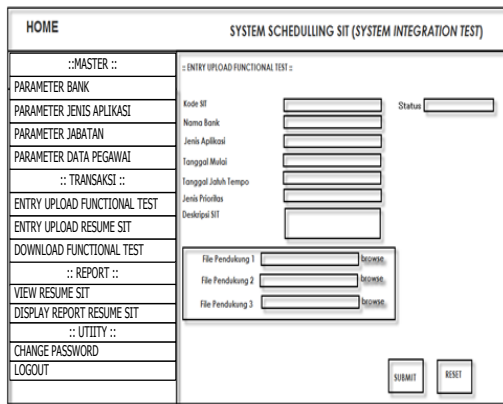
HOME

SYSTEM SCHEDULLING SIT (*SYSTEM INTEGRATION TEST*)

::MASTER ::

PARAMETER BANK

PARAMETER JENIS APLIKASI

PARAMETER JABATAN

PARAMETER DATA PEGAWAI

:: TRANSAKSI ::

ENTRY UPLOAD FUNCTIONAL TEST

ENTRY UPLOAD RESUME SIT

DOWNLOAD FUNCTIONAL TEST

:: REPORT ::

VIEW RESUME SIT

DISPLAY REPORT RESUME SIT

:: UTIITY ::

CHANGE PASSWORD

LOGOUT

:: ENTRY UPLOAD FUNCTIONAL TEST ::

Kode SIT

Status

Nama Bank

Jenis Aplikasi

Tanggal Mulai

Tanggal Jatuh Tempo

Jenis Prioritas

Deskripsi SIT

File Pendukung 1 browse

File Pendukung 2 browse

File Pendukung 3 browse

SUBMIT

RESET